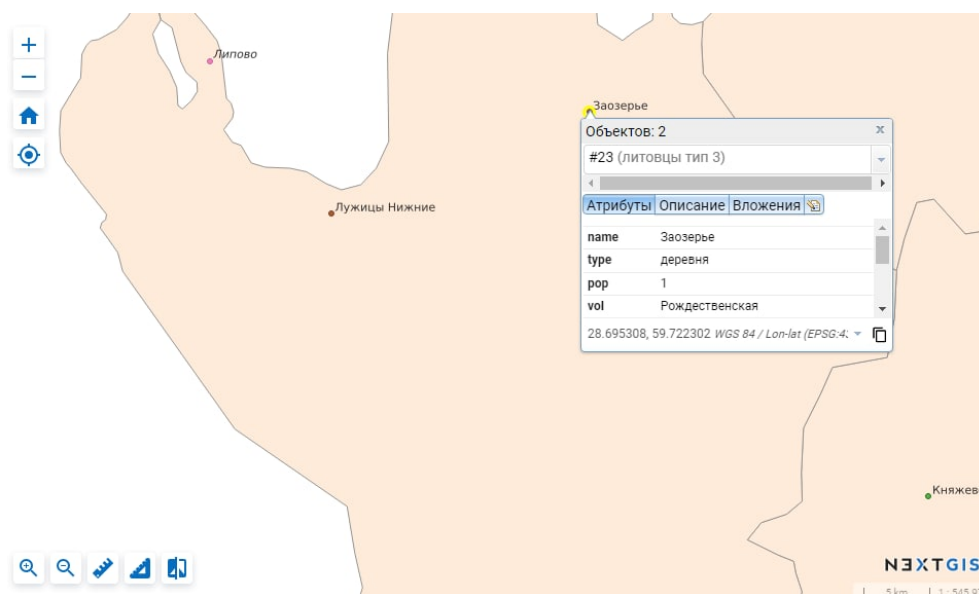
Липово

Заозерье

Лужицы Нижние

Объектов: 2

#23 (литовцы тип 3)

Атрибуты Описание Вложения

| name | Заозерье |
|---|---|
| type | деревня |
| pop | 1 |
| vol | Рождественская |

28.695308, 59.722302 WGS 84 / Lon-lat (EPSG:4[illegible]

Княжев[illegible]

NEXTGIS

5 km 1 : 545 9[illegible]